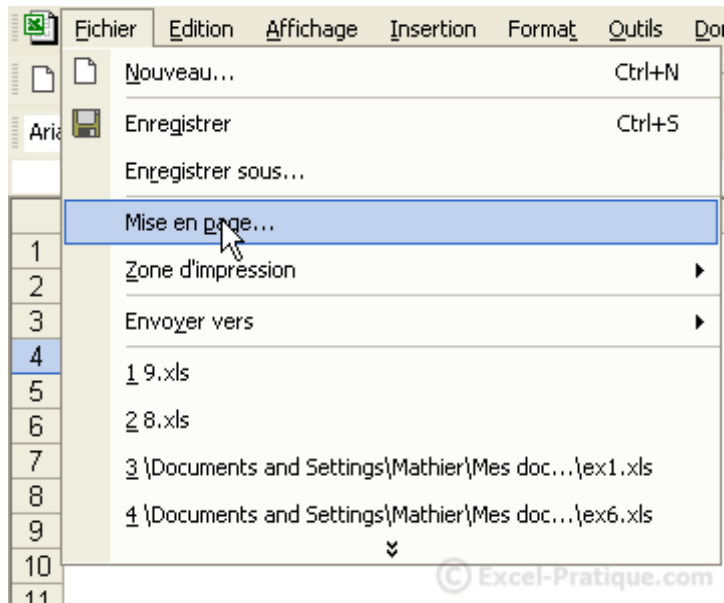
Fichier Edition Affichage Insertion Format Outils Do

Aria

Nouveau... Ctrl+N

Enregistrer Ctrl+S

Enregistrer sous...

Mise en page...

Zone d'impression

Envoyer vers

1 9.xls

2 8.xls

3 \Documents and Settings\Mathier\Mes doc...\ex1.xls

4 \Documents and Settings\Mathier\Mes doc...\ex6.xls

1
2
3
4
5
6
7
8
9
10
11

© Excel-Pratique.com